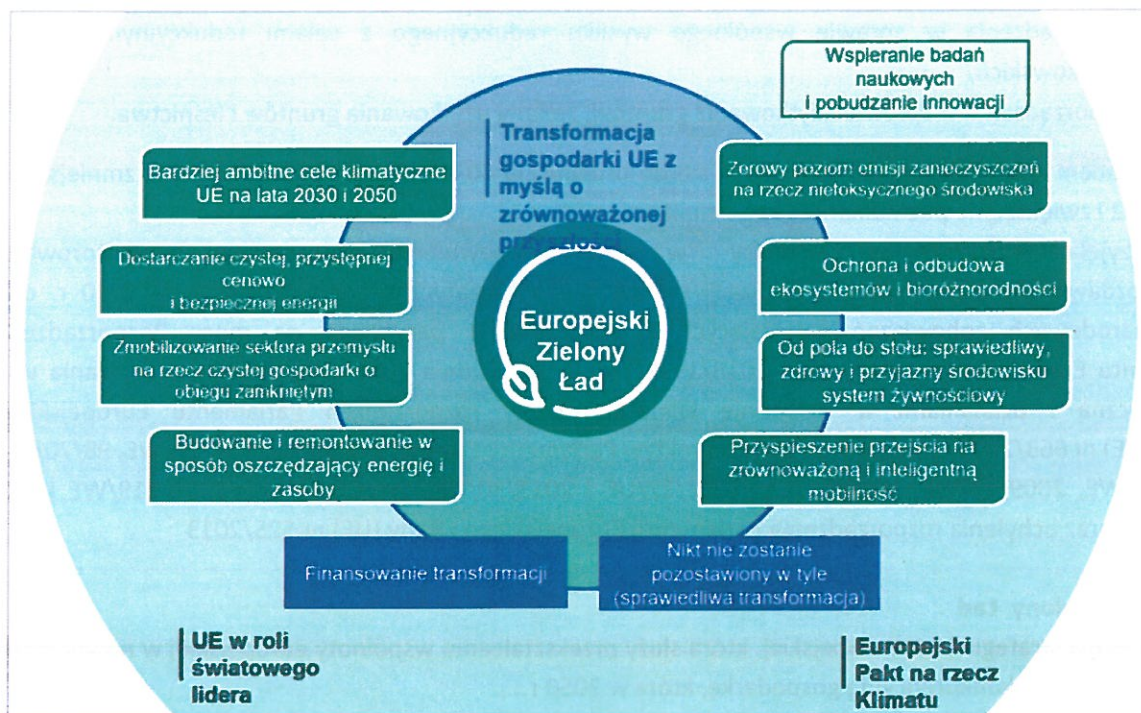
Wspieranie badań naukowych i pobudzanie innowacji

Transformacja gospodarki UE z myślą o zrównoważonej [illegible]

Bardziej ambitne cele klimatyczne UE na lata 2030 i 2050

Zerowy poziom emisji zanieczyszczeń na rzecz nietoksycznego środowiska

Dostarczanie czystej, przystępnej cenowo i bezpiecznej energii

Ochrona i odbudowa ekosystemów i bioróżnorodności

Europejski Zielony Ład

Zmobilizowanie sektora przemysłu na rzecz czystej gospodarki o obiegu zamkniętym

Od pola do stołu: sprawiedliwy, zdrowy i przyjazny środowisku system żywnościowy

Budowanie i remontowanie w sposób oszczędzający energię i zasoby

Przyspieszenie przejścia na zrównoważoną i inteligentną mobilność

Finansowanie transformacji

Nikt nie zostanie pozostawiony w tyle (sprawiedliwa transformacja)

UE w roli światowego lidera

Europejski Pakt na rzecz Klimatu